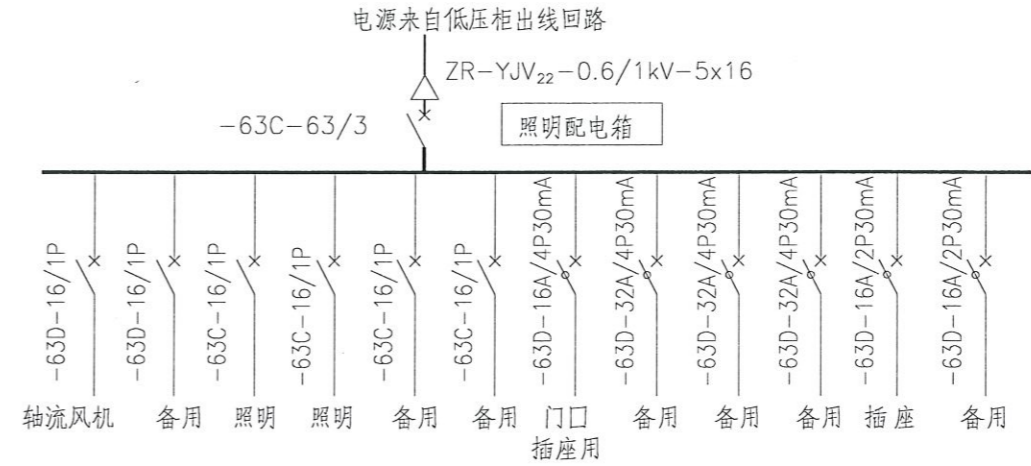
电源来自低压柜出线回路

ZR-YJV$_{22}$-0.6/1kV-5x16

-63C-63/3

照明配电箱

-63D-16/1P
-63D-16/1P
-63C-16/1P
-63C-16/1P
-63C-16/1P
-63C-16/1P
-63D-16A/4P30mA
-63D-32A/4P30mA
-63D-32A/4P30mA
-63D-32A/4P30mA
-63D-16A/2P30mA
-63D-16A/2P30mA

轴流风机 备用 照明 照明 备用 备用 门口插座用 备用 备用 备用 插座 备用